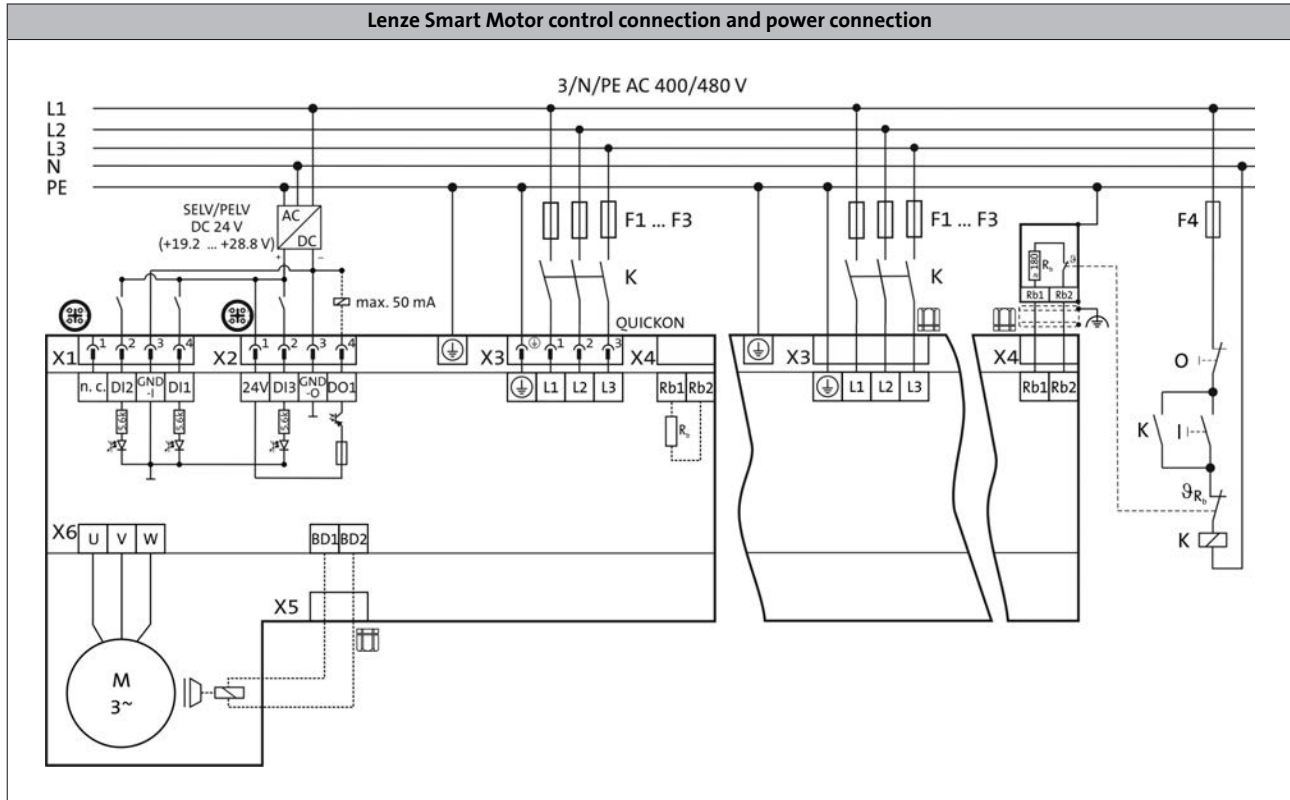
Lenze Smart Motor control connection and power connection

3/N/PE AC 400/480 V

L1
L2
L3
N
PE

SELV/PELV
DC 24 V
(+19.2 ... +28.8 V)

AC
DC

max. 50 mA

F1 ... F3

K

QUICKON

F1 ... F3

K

F4

X1 1 2 3 4
n. c. DI2 GND -I DI1

X2 1 2 3 4
24V DI3 GND -O DO1

X3 1 2 3
L1 L2 L3

X4
Rb1 Rb2

$R_b$

X3
L1 L2 L3

X4
Rb1 Rb2

180
$R_b$
$\vartheta$
Rb1 Rb2

O

K

I

$\vartheta_{R_b}$

K

X6 U V W

BD1 BD2

X5

M
3~